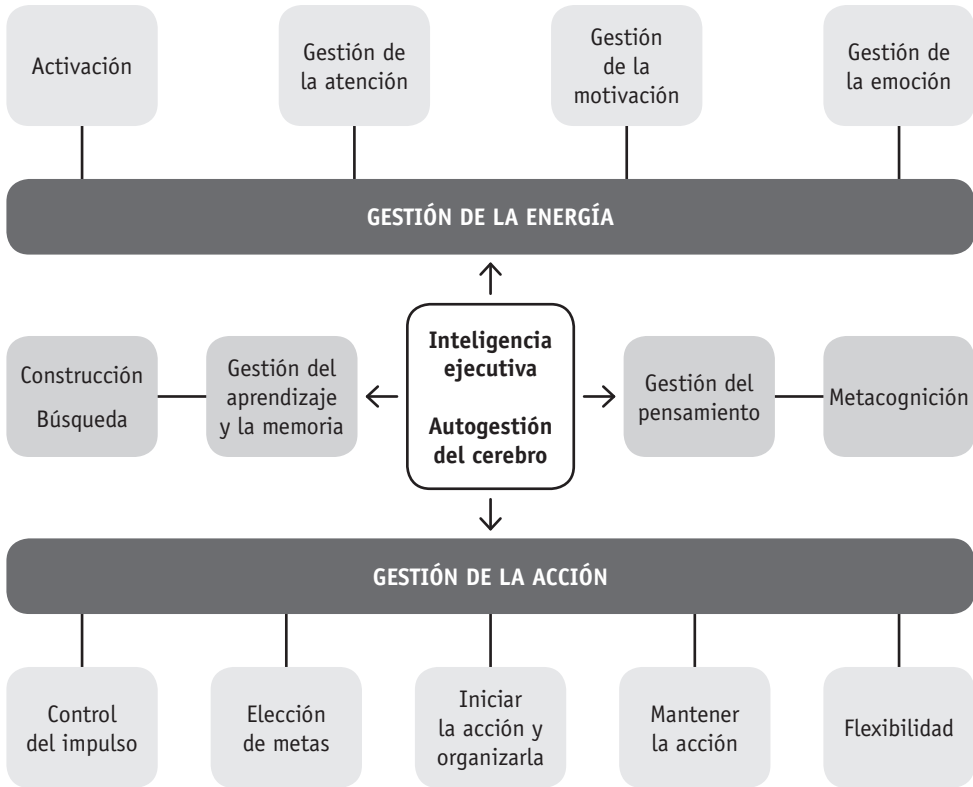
Activación

Gestión de la atención

Gestión de la motivación

Gestión de la emoción

GESTIÓN DE LA ENERGÍA

Construcción

Búsqueda

Gestión del aprendizaje y la memoria

Inteligencia ejecutiva

Autogestión del cerebro

Gestión del pensamiento

Metacognición

GESTIÓN DE LA ACCIÓN

Control del impulso

Elección de metas

Iniciar la acción y organizarla

Mantener la acción

Flexibilidad